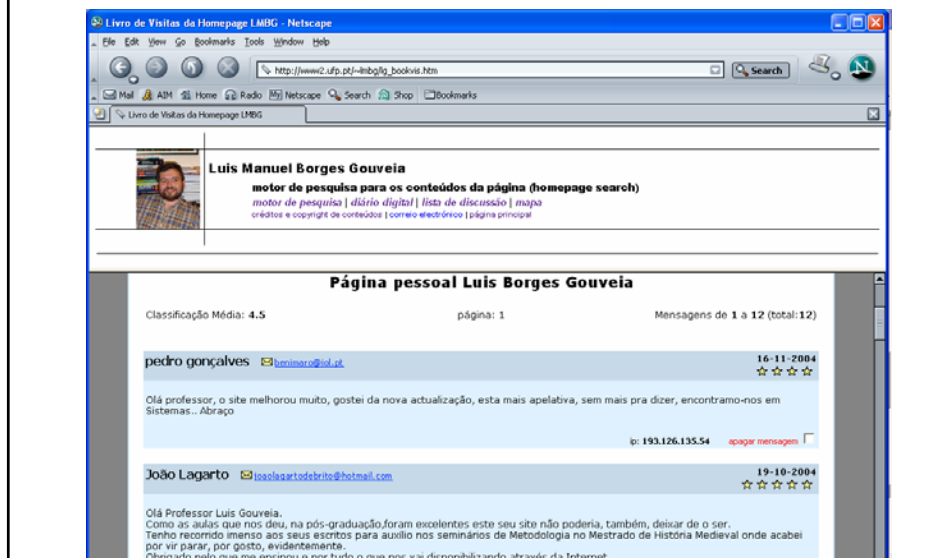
Livro de Visitas da Homepage LMBG - Netscape

File Edit View Go Bookmarks Tools Window Help

http://www2.ufp.pt/~lmbg/lg_bookvis.htm

Search

Mail AIM Home Radio Netscape Search Shop Bookmarks

Livro de Visitas da Homepage LMBG

Luis Manuel Borges Gouveia

motor de pesquisa para os conteúdos da página (homepage search)

motor de pesquisa | diário digital | lista de discussão | mapa

créditos e copyright de conteúdos | correio electrónico | página principal

Página pessoal Luis Borges Gouveia

Classificação Média: 4.5

página: 1

Mensagens de 1 a 12 (total:12)

pedro gonçalves benimaro@iol.pt

16-11-2004

Olá professor, o site melhorou muito, gostei da nova actualização, esta mais apelativa, sem mais pra dizer, encontramo-nos em Sistemas.. Abraço

ip: 193.126.135.54 apagar mensagem

João Lagarto joaolagartodebrito@hotmail.com

19-10-2004

Olá Professor Luis Gouveia.
Como as aulas que nos deu, na pós-graduação,foram excelentes este seu site não poderia, também, deixar de o ser.
Tenho recorrido imenso aos seus escritos para auxilio nos seminários de Metodologia no Mestrado de História Medieval onde acabei por vir parar, por gosto, evidentemente.
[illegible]